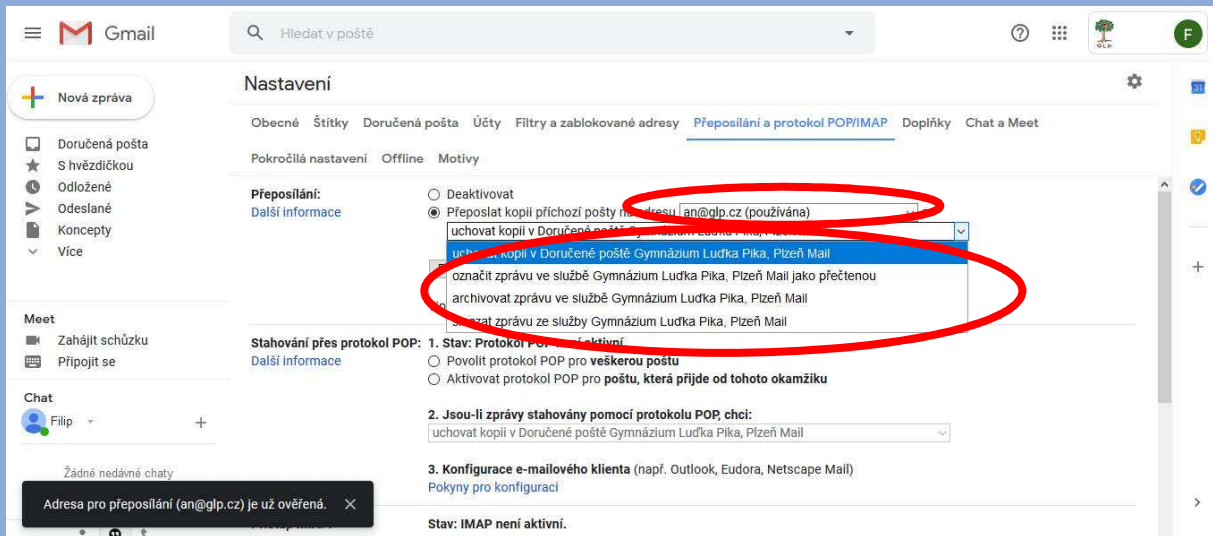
Gmail

Hledat v poště

GLP

F

Nová zpráva

Doručená pošta
S hvězdičkou
Odložené
Odeslané
Koncepty
Více

Meet
Zahájit schůzku
Připojit se

Chat
Filip

Žádné nedávné chaty

Adresa pro přeposílání (an@glp.cz) je už ověřená.

Nastavení

Obecné Štítky Doručená pošta Účty Filtry a zablokované adresy Přeposílání a protokol POP/IMAP Doplňky Chat a Meet

Pokročilá nastavení Offline Motivy

Přeposílání:
Další informace

Deaktivovat
Přeposlat kopii příchozí pošty na adresu an@glp.cz (používána)

uchovat kopii v Doručené poště Gymnázium Luďka Pika, Plzeň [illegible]

uchovat kopii v Doručené poště Gymnázium Luďka Pika, Plzeň Mail
označit zprávu ve službě Gymnázium Luďka Pika, Plzeň Mail jako přečtenou
archivovat zprávu ve službě Gymnázium Luďka Pika, Plzeň Mail
smazat zprávu ze služby Gymnázium Luďka Pika, Plzeň Mail

Stahování přes protokol POP:
Další informace

1. Stav: Protokol POP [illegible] aktivní
Povolit protokol POP pro veškerou poštu
Aktivovat protokol POP pro poštu, která přijde od tohoto okamžiku

2. Jsou-li zprávy stahovány pomocí protokolu POP, chci:
uchovat kopii v Doručené poště Gymnázium Luďka Pika, Plzeň Mail

3. Konfigurace e-mailového klienta (např. Outlook, Eudora, Netscape Mail)
Pokyny pro konfiguraci

Stav: IMAP není aktivní.